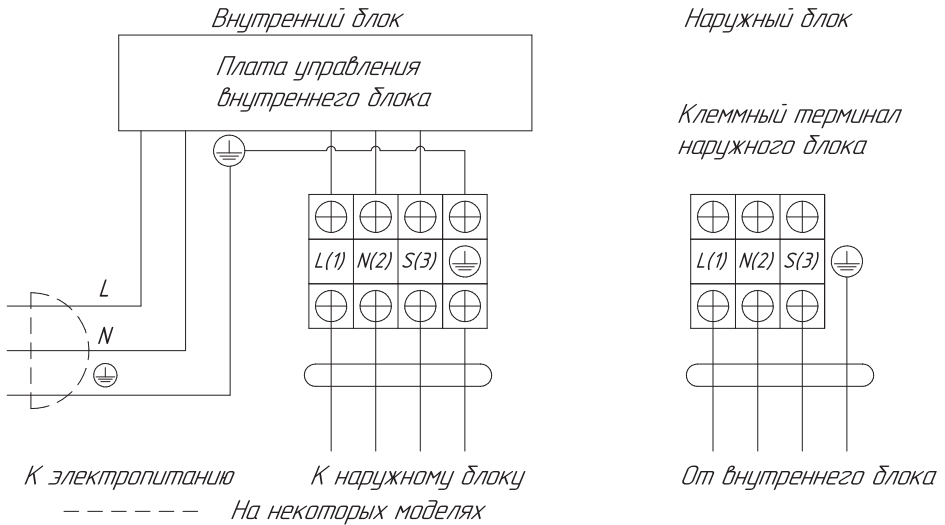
Внутренний блок

Наружный блок

Плата управления внутреннего блока

Клеммный терминал наружного блока

L(1) N(2) S(3)

L(1) N(2) S(3)

L

N

К электропитанию

К наружному блоку

От внутреннего блока

– – – – – – На некоторых моделях